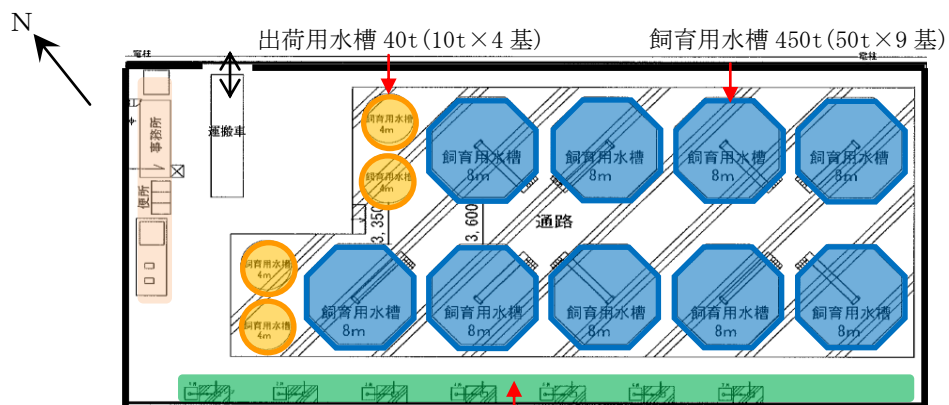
N

出荷用水槽 40t(10t×4 基)

飼育用水槽 450t(50t×9 基)

電柱

電柱

事務所

便所

運搬車

飼育用水槽
4m

飼育用水槽
4m

飼育用水槽
4m

飼育用水槽
4m

3,350

3,600

通路

飼育用水槽
8m

飼育用水槽
8m

飼育用水槽
8m

飼育用水槽
8m

飼育用水槽
8m

飼育用水槽
8m

飼育用水槽
8m

飼育用水槽
8m

飼育用水槽
8m